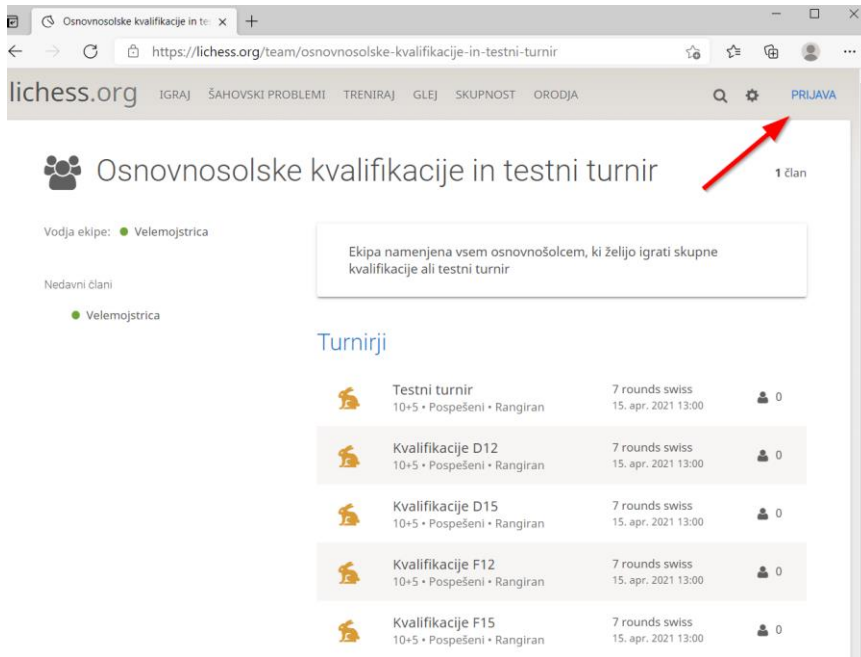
Osnovnosolske kvalifikacije in te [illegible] ×

https://lichess.org/team/osnovnosolske-kvalifikacije-in-testni-turnir

lichess.org IGRAJ ŠAHOVSKI PROBLEMI TRENIRAJ GLEJ SKUPNOST ORODJA PRIJAVA

Osnovnosolske kvalifikacije in testni turnir

1 član

Vodja ekipe: Velemojstrica

Nedavni člani

Velemojstrica

Ekipa namenjena vsem osnovnošolcem, ki želijo igrati skupne kvalifikacije ali testni turnir

Turnirji

| | | |
|---|---|---|
| Testni turnir 10+5 • Pospešeni • Rangiran | 7 rounds swiss 15. apr. 2021 13:00 | 0 |
| Kvalifikacije D12 10+5 • Pospešeni • Rangiran | 7 rounds swiss 15. apr. 2021 13:00 | 0 |
| Kvalifikacije D15 10+5 • Pospešeni • Rangiran | 7 rounds swiss 15. apr. 2021 13:00 | 0 |
| Kvalifikacije F12 10+5 • Pospešeni • Rangiran | 7 rounds swiss 15. apr. 2021 13:00 | 0 |
| Kvalifikacije F15 10+5 • Pospešeni • Rangiran | 7 rounds swiss 15. apr. 2021 13:00 | 0 |